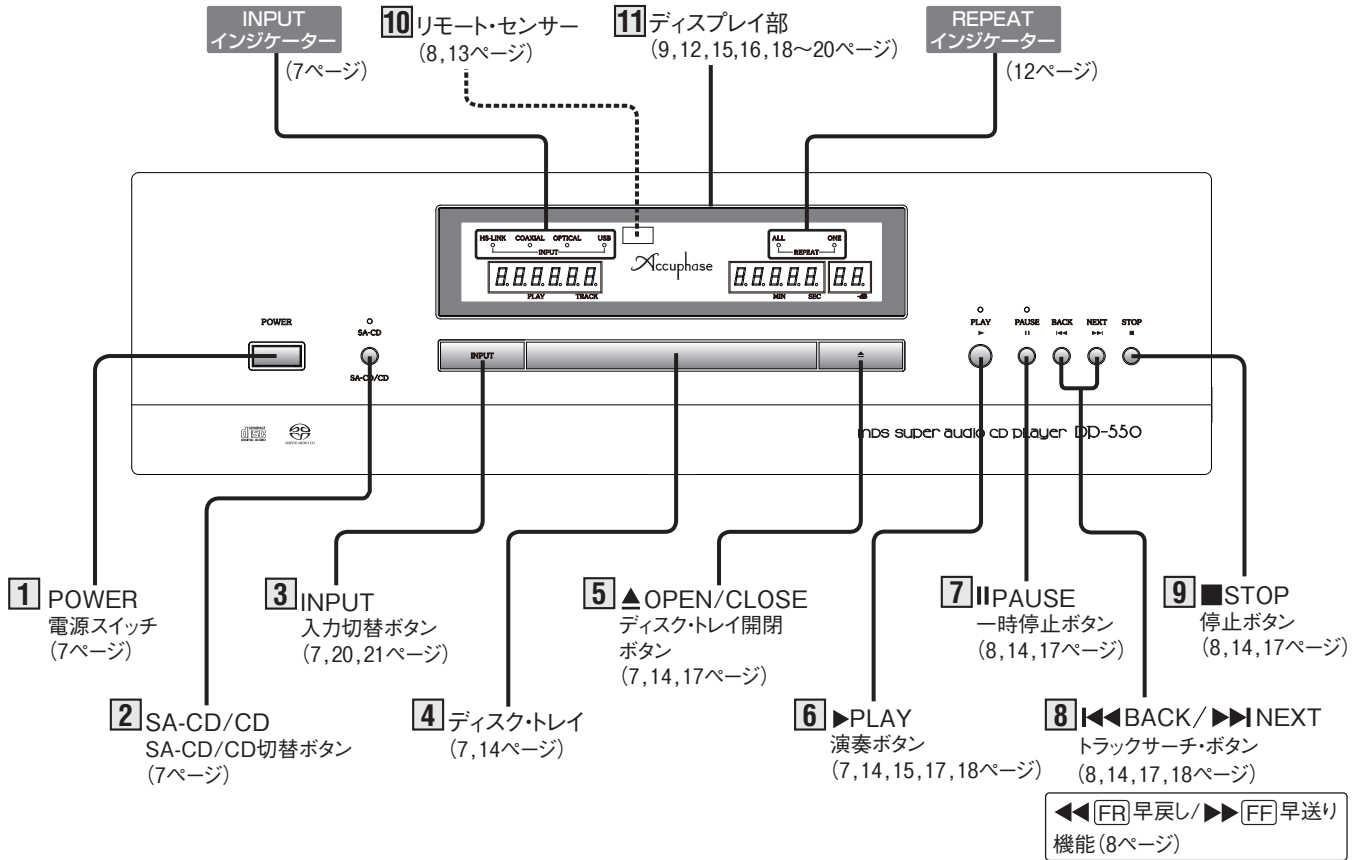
INPUT
インジケーター
（7ページ）

10 リモート・センサー
（8，13ページ）

11 ディスプレイ部
（9，12，15，16，18～20ページ）

REPEAT
インジケーター
（12ページ）

HS-LINK COAXIAL OPTICAL USB
INPUT
PLAY TRACK
Accuphase
ALL ONE
REPEAT
MIN SEC -dB

POWER
SA-CD
SA-CD/CD
INPUT
▲
PLAY ►
PAUSE II
BACK ⏮
NEXT ⏭
STOP ■

MDS SUPER AUDIO CD PLAYER DP-550

1 POWER
電源スイッチ
（7ページ）

2 SA-CD/CD
SA-CD/CD切替ボタン
（7ページ）

3 INPUT
入力切替ボタン
（7，20，21ページ）

4 ディスク・トレイ
（7，14ページ）

5 ▲OPEN/CLOSE
ディスク・トレイ開閉
ボタン
（7，14，17ページ）

6 ►PLAY
演奏ボタン
（7，14，15，17，18ページ）

7 IIPAUSE
一時停止ボタン
（8，14，17ページ）

8 ⏮BACK/⏭NEXT
トラックサーチ・ボタン
（8，14，17，18ページ）

◄◄ FR 早戻し/►► FF 早送り
機能（8ページ）

9 ■STOP
停止ボタン
（8，14，17ページ）